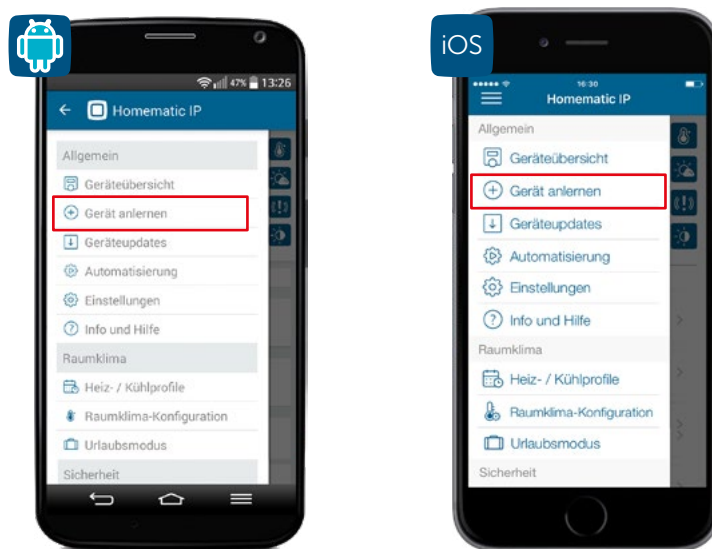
47% 13:26

Homematic IP

Allgemein

Geräteübersicht

Gerät anlernen

Geräteupdates

Automatisierung

Einstellungen

Info und Hilfe

Raumklima

Heiz- / Kühlprofile

Raumklima-Konfiguration

Urlaubsmodus

Sicherheit

iOS

16:30

Homematic IP

Allgemein

Geräteübersicht

Gerät anlernen

Geräteupdates

Automatisierung

Einstellungen

Info und Hilfe

Raumklima

Heiz- / Kühlprofile

Raumklima-Konfiguration

Urlaubsmodus

Sicherheit